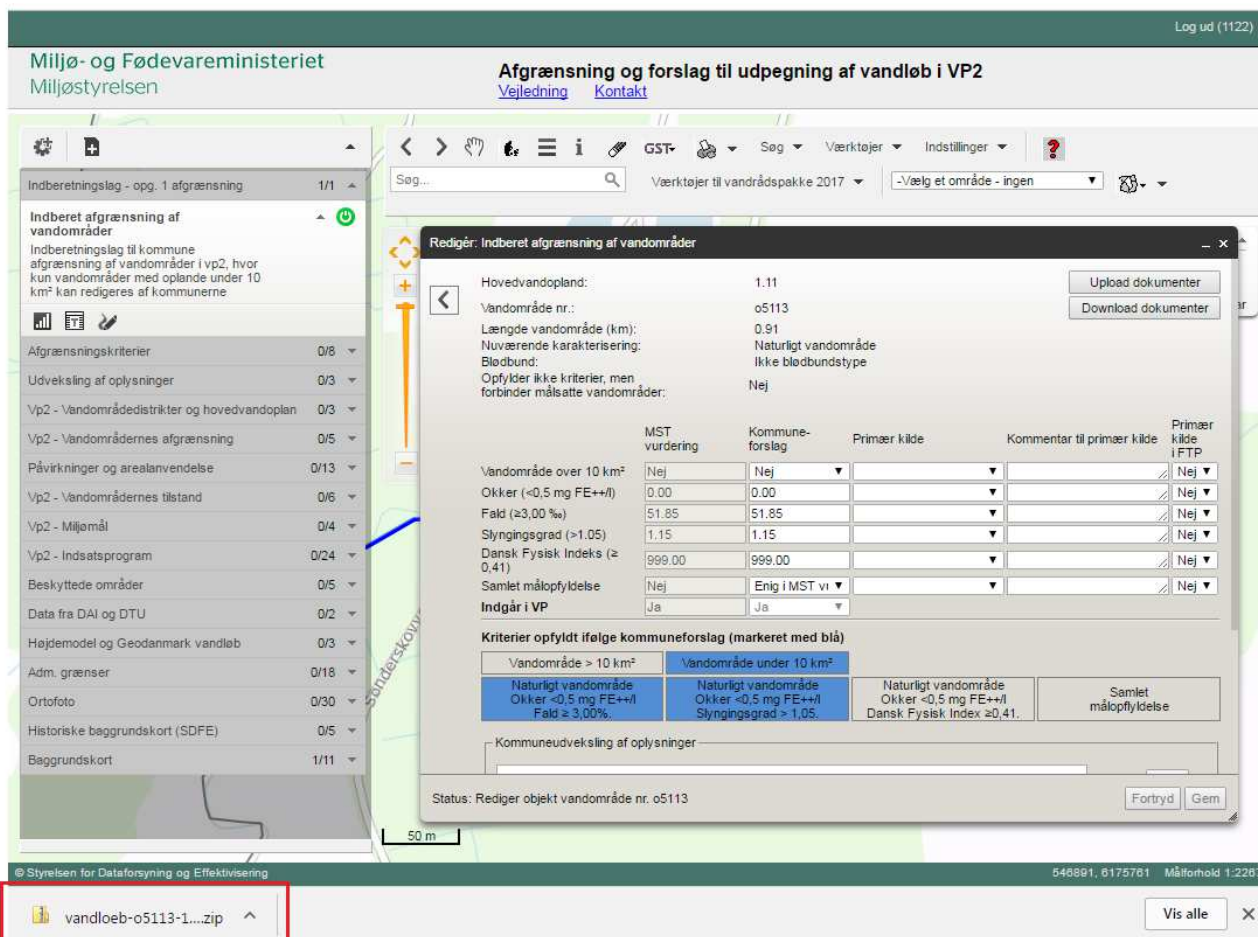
Log ud (1122)

Miljø- og Fødevareministeriet
Miljøstyrelsen

Afgrænsning og forslag til udpegning af vandløb i VP2
Vejledning Kontakt

Indberetningslag - opg. 1 afgrænsning 1/1

Indberet afgrænsning af vandområder
Indberetningslag til kommune afgrænsning af vandområder i vp2, hvor kun vandområder med opland under 10 km² kan redigeres af kommunerne

Afgrænsningskriterier 0/8
Udveksling af oplysninger 0/3
Vp2 - Vandområdedistrikter og hovedvandoplan 0/3
Vp2 - Vandområdernes afgrænsning 0/5
Påvirkninger og arealanvendelse 0/13
Vp2 - Vandområdernes tilstand 0/6
Vp2 - Miljømål 0/4
Vp2 - Indsatsprogram 0/24
Beskyttede områder 0/5
Data fra DAI og DTU 0/2
Højdemodel og Geodanmark vandløb 0/3
Adm. grænser 0/18
Ortofoto 0/30
Historiske baggrundskort (SDFE) 0/5
Baggrundskort 1/11

GST Søg Værktøjer Indstillinger
Søg...
Værktøjer til vandrådspakke 2017
-Vælg et område - ingen

Redigér: Indberet afgrænsning af vandområder

Hovedvandopland: 1.11
Vandområde nr.: o5113
Længde vandområde (km): 0.91
Nuværende karakterisering: Naturligt vandområde
Blødbund: Ikke blødbundstype
Opfylder ikke kriterier, men forbinder målsatte vandområder: Nej

Upload dokumenter
Download dokumenter

| | MST vurdering | Kommune-forslag | Primær kilde | Kommentar til primær kilde | Primær kilde i FTP |
|---|---|---|---|---|---|
| Vandområde over 10 km² | Nej | Nej | | | Nej |
| Okker (<0,5 mg FE++/l) | 0.00 | 0.00 | | | Nej |
| Fald (≥3,00 ‰) | 51.85 | 51.85 | | | Nej |
| Slyngingsgrad (>1.05) | 1.15 | 1.15 | | | Nej |
| Dansk Fysisk Indeks (≥ 0,41) | 999.00 | 999.00 | | | Nej |
| Samlet målopfyldelse | Nej | Enig i MST vı | | | Nej |
| Indgår i VP | Ja | Ja | | | |

Kriterier opfyldt ifølge kommuneforslag (markeret med blå)

| Vandområde > 10 km² | Vandområde under 10 km² | | |
|---|---|---|---|
| Naturligt vandområde Okker <0,5 mg FE++/l Fald ≥ 3,00%. | Naturligt vandområde Okker <0,5 mg FE++/l Slyngingsgrad > 1,05. | Naturligt vandområde Okker <0,5 mg FE++/l Dansk Fysisk Index ≥0,41. | Samlet målopfyldelse |

Kommuneudveksling af oplysninger

Status: Rediger objekt vandområde nr. o5113
Fortryd Gem

Sønderskov
50 m

© Styrelsen for Dataforsyning og Effektivisering
546891, 6175761 Målforhold 1:2267

vandloeb-o5113-1....zip
Vis alle